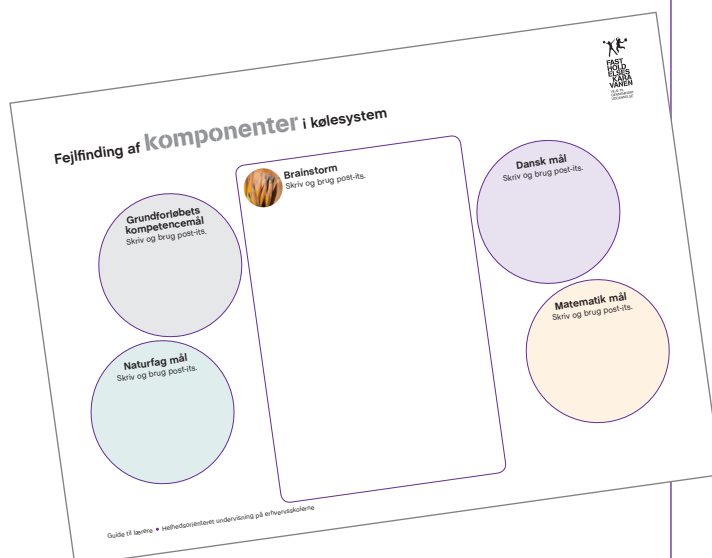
FAST HOLD ELEVKARAVANEN

Fejlfinding af komponenter i kølesystem

Grundforløbets kompetencemål
Skriv og brug post-its.

Brainstorm
Skriv og brug post-its.

Dansk mål
Skriv og brug post-its.

Matematik mål
Skriv og brug post-its.

Naturfag mål
Skriv og brug post-its.

Guide til lærere • Helhedsorienteret undervisning på erhvervsskolerne